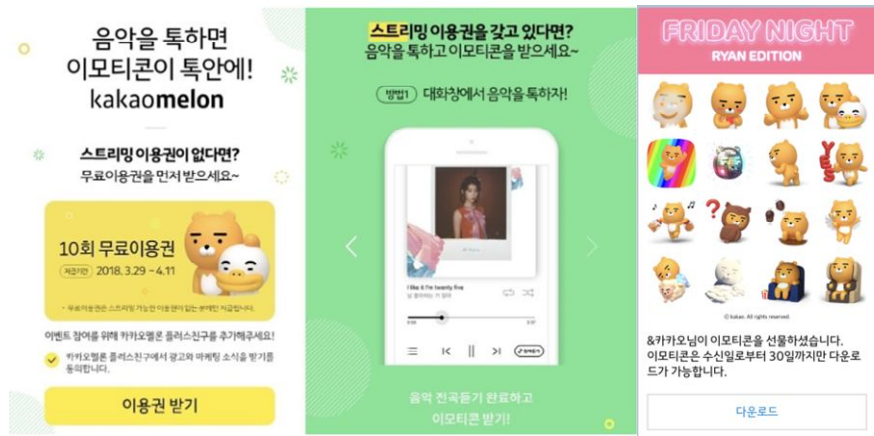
음악을 톡하면
이모티콘이 톡안에!
kakaomelon

스트리밍 이용권이 없다면?
무료이용권을 먼저 받으세요~

10회 무료이용권
지급기간 2018. 3.29 ~ 4.11

* 무료이용권은 스트리밍 가능한 이용권이 없는 분에만 지급됩니다.

이벤트 참여를 위해 카카오멜론 플러스친구를 추가해주세요!

카카오멜론 플러스친구에서 광고와 마케팅 소식을 받기를 동의합니다.

이용권 받기

스트리밍 이용권을 갖고 있다면?
음악을 톡하고 이모티콘을 받으세요~

방법1 대화창에서 음악을 톡하자!

I like it I'm twenty five
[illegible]

음악 전곡듣기 완료하고
이모티콘 받기!

FRIDAY NIGHT
RYAN EDITION

© kakao. All rights reserved.

&카카오님이 이모티콘을 선물하셨습니다. 이모티콘은 수신일로부터 30일까지만 다운로드가 가능합니다.

다운로드